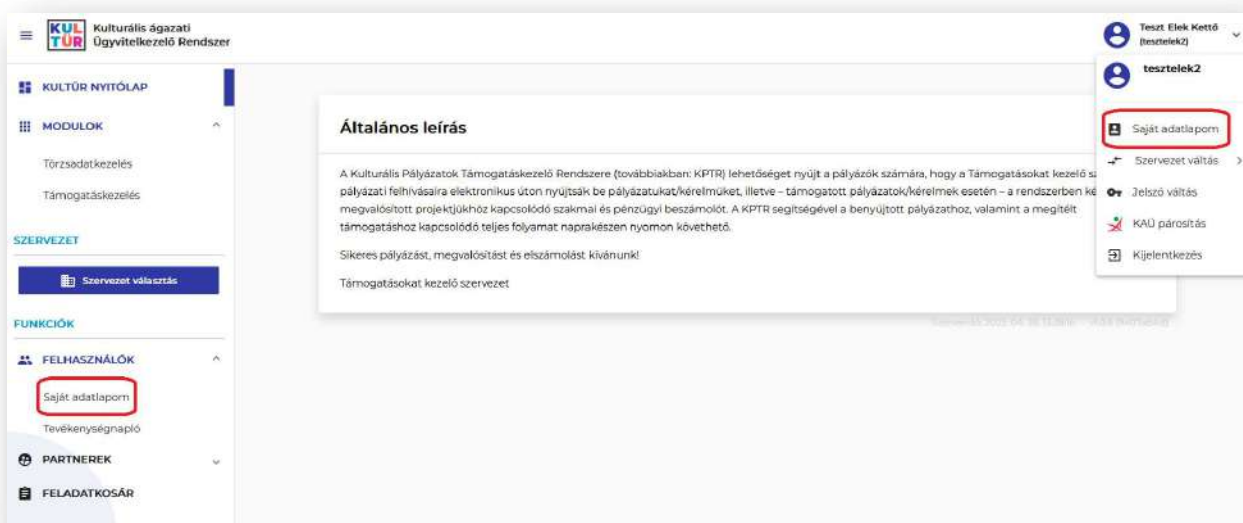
KUL TÚR Kulturális ágazati Ügyvitelkezelő Rendszer

Teszt Elek Kettő (tesztelek2)

tesztelek2

Saját adatlapom

Szervezet váltás

Jelszó váltás

KAÜ párosítás

Kijelentkezés

KULTÚR NYITÓLAP

MODULOK

Törzsadatkezelés

Támogatáskezelés

SZERVEZET

Szervezet választás

FUNKCIÓK

FELHASZNÁLÓK

Saját adatlapom

Tevékenységnapló

PARTNEREK

FELADATKOSÁR

Általános leírás

A Kulturális Pályázatok Támogatáskezelő Rendszere (továbbiakban: KPTR) lehetőséget nyújt a pályázók számára, hogy a Támogatásokat kezelő sz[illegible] pályázati felhívásaira elektronikus úton nyújtsák be pályázatukat/kérelmüket, illetve – támogatott pályázatok/kérelmek esetén – a rendszerben ké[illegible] megvalósított projektjükhöz kapcsolódó szakmai és pénzügyi beszámolót. A KPTR segítségével a benyújtott pályázathoz, valamint a megítélt támogatáshoz kapcsolódó teljes folyamat naprakészen nyomon követhető.

Sikeres pályázást, megvalósítást és elszámolást kívánunk!

Támogatásokat kezelő szervezet

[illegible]